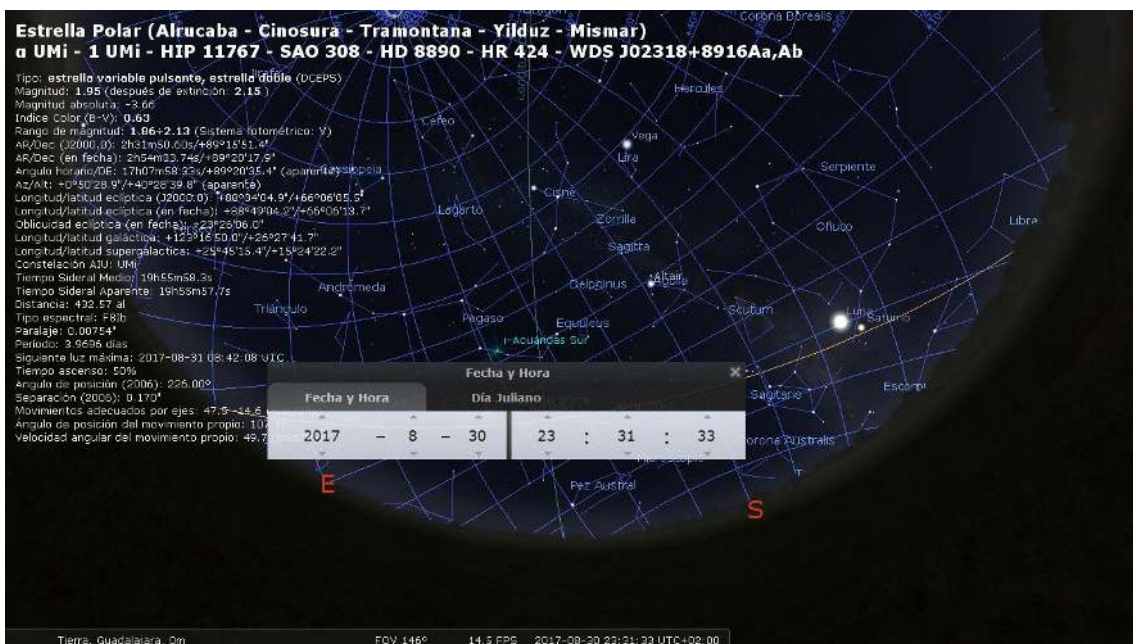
Estrella Polar (Alrucaba - Cinosura - Tramontana - Yilduz - Mismar)
α UMi - 1 UMi - HIP 11767 - SAO 308 - HD 8890 - HR 424 - WDS J02318+8916Aa,Ab

Tipo: estrella variable pulsante, estrella doble (DCEPS)
Magnitud: 1.95 (después de extinción: 2.15)
Magnitud absoluta: -3.66
Índice Color (B-V): 0.63
Rango de magnitud: 1.86÷2.13 (Sistema fotométrico: V)
AR/Dec (J2000.0): 2h31m50.60s/+89°15'51.4"
AR/Dec (en fecha): 2h54m33.74s/+89°20'17.9"
Ángulo horario/DE: 17h07m58.93s/+89°20'35.4" (aparente)
Az/Alt: +0°50'28.9"/+40°28'39.8" (aparente)
Longitud/latitud eclíptica (J2000.0): +88°34'04.9"/+66°06'05.5"
Longitud/latitud eclíptica (en fecha): +88°49'04.2"/+66°06'13.7"
Oblicuidad eclíptica (en fecha): +23°26'06.0"
Longitud/latitud galáctica: +123°16'50.0"/+26°27'41.7"
Longitud/latitud supergaláctica: +25°45'16.4"/+15°24'22.2"
Constelación AJU: UMi
Tiempo Sideral Medio: 19h55m58.3s
Tiempo Sideral Aparente: 19h55m57.7s
Distancia: 432.57 al
Tipo espectral: F8Ib
Paralaje: 0.00754"
Periodo: 3.9696 días
Siguiente luz máxima: 2017-08-31 08:42:08 UTC
Tiempo ascenso: 50%
Ángulo de posición (2006): 226.00°
Separación (2006): 0.170"
Movimientos adecuados por ejes: 47.5 -14.6 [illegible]
Ángulo de posición del movimiento propio: 10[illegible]
Velocidad angular del movimiento propio: 49.7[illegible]

Corona Borealis
Hercules
Cefeo
Casiopeia
Vega
Lira
Serpiente
Cisne
Lagarto
Zorrilla
Ofiuco
Libra
Sagitta
Andrómeda
Delphinus
Altair
Aquila
Triángulo
Pegaso
Equuleus
Acuáridas Sur
Scutum
Luna
Saturno
Escorpi
Sagitario
Corona Australis
Microscopio
Pez Austral
E
S

Fecha y Hora
Fecha y Hora
Día Juliano
2017 – 8 – 30 23 : 31 : 33

Tierra, Guadalajara, 0m FOV 146° 14.5 FPS 2017-08-30 23:31:33 UTC+02:00